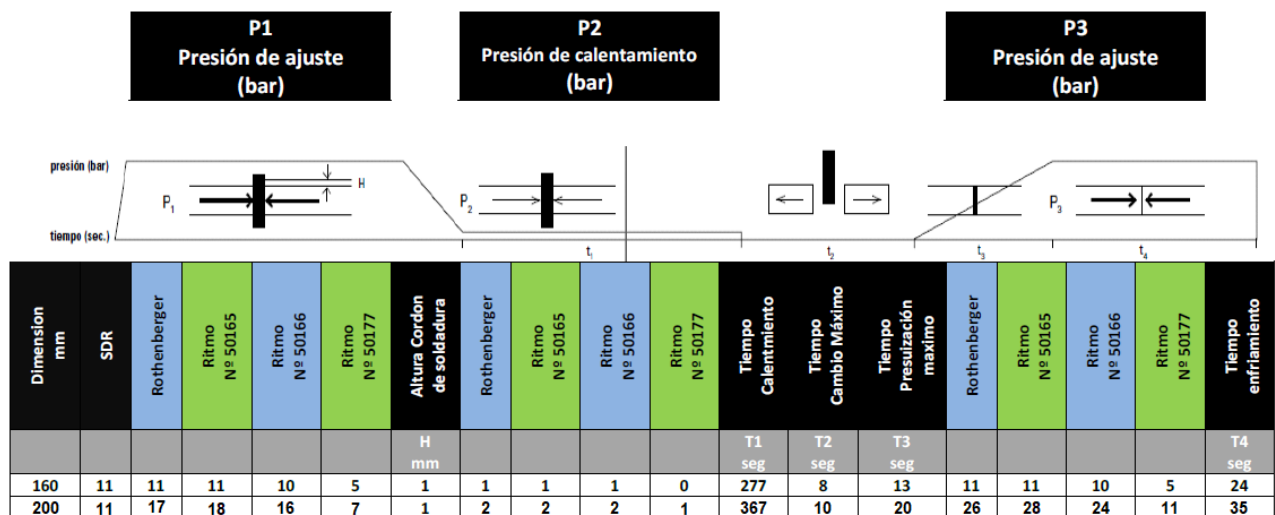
P1
Presión de ajuste
(bar)

P2
Presión de calentamiento
(bar)

P3
Presión de ajuste
(bar)

presión (bar)
tiempo (sec.)
$P_1$
H
$P_2$
$P_3$
$t_1$
$t_2$
$t_3$
$t_4$

| Dimension mm | SDR | Rothenberger | Ritmo Nº 50165 | Ritmo Nº 50166 | Ritmo Nº 50177 | Altura Cordon de soldadura | Rothenberger | Ritmo Nº 50165 | Ritmo Nº 50166 | Ritmo Nº 50177 | Tiempo Calentmiento | Tiempo Cambio Máximo | Tiempo Presuización maximo | Rothenberger | Ritmo Nº 50165 | Ritmo Nº 50166 | Ritmo Nº 50177 | Tiempo enfriamiento |
|---|---|---|---|---|---|---|---|---|---|---|---|---|---|---|---|---|---|---|
| | | | | | | H mm | | | | | T1 seg | T2 seg | T3 seg | | | | | T4 seg |
| 160 | 11 | 11 | 11 | 10 | 5 | 1 | 1 | 1 | 1 | 0 | 277 | 8 | 13 | 11 | 11 | 10 | 5 | 24 |
| 200 | 11 | 17 | 18 | 16 | 7 | 1 | 2 | 2 | 2 | 1 | 367 | 10 | 20 | 26 | 28 | 24 | 11 | 35 |